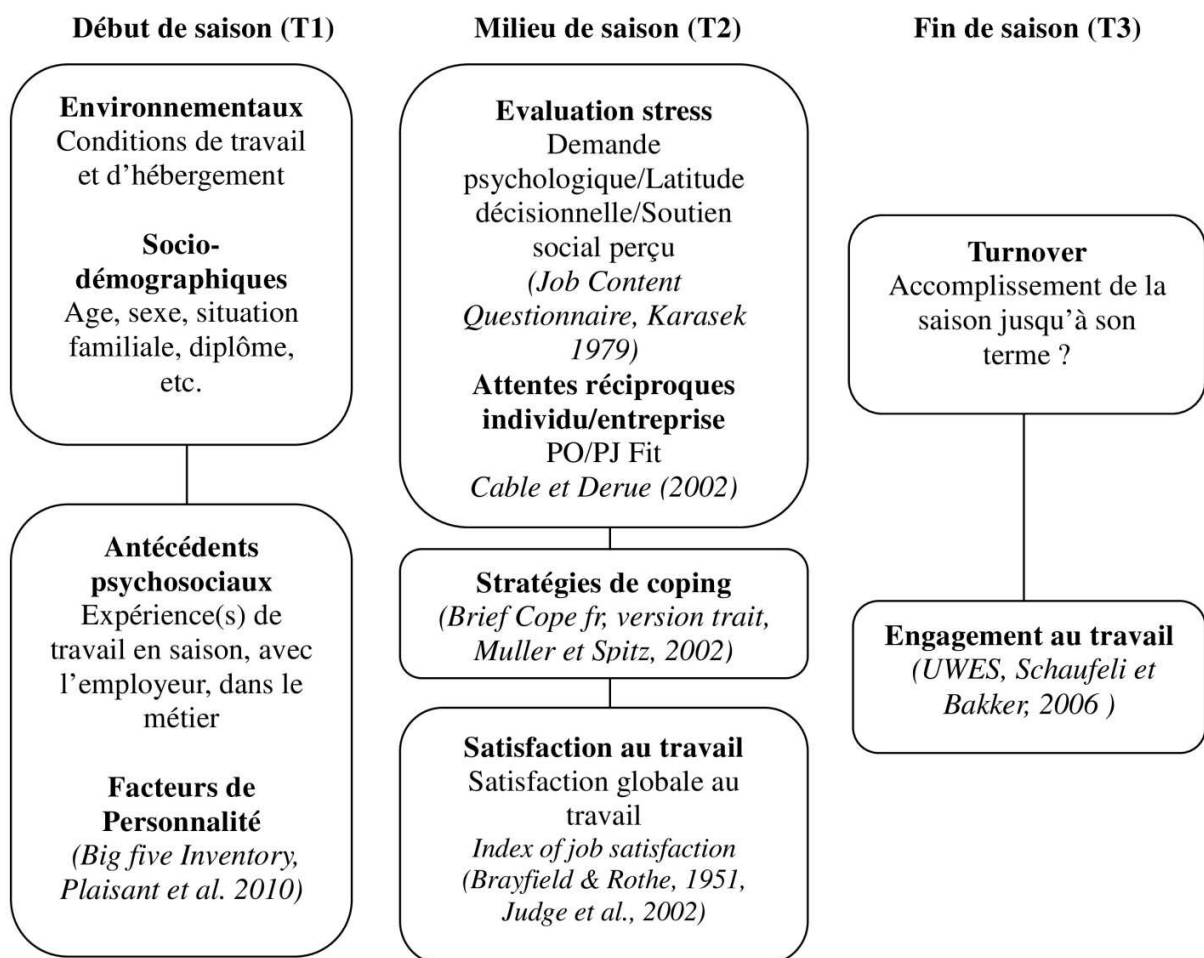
Début de saison (T1)

Environnementaux
Conditions de travail et d'hébergement

Sociodémographiques
Age, sexe, situation familiale, diplôme, etc.

Antécédents psychosociaux
Expérience(s) de travail en saison, avec l'employeur, dans le métier

Facteurs de Personnalité
(Big five Inventory, Plaisant et al. 2010)

Milieu de saison (T2)

Evaluation stress
Demande psychologique/Latitude décisionnelle/Soutien social perçu
(Job Content Questionnaire, Karasek 1979)
Attentes réciproques individu/entreprise
PO/PJ Fit
Cable et Derue (2002)

Stratégies de coping
(Brief Cope fr, version trait, Muller et Spitz, 2002)

Satisfaction au travail
Satisfaction globale au travail
Index of job satisfaction
(Brayfield & Rothe, 1951, Judge et al., 2002)

Fin de saison (T3)

Turnover
Accomplissement de la saison jusqu'à son terme ?

Engagement au travail
(UWES, Schaufeli et Bakker, 2006 )